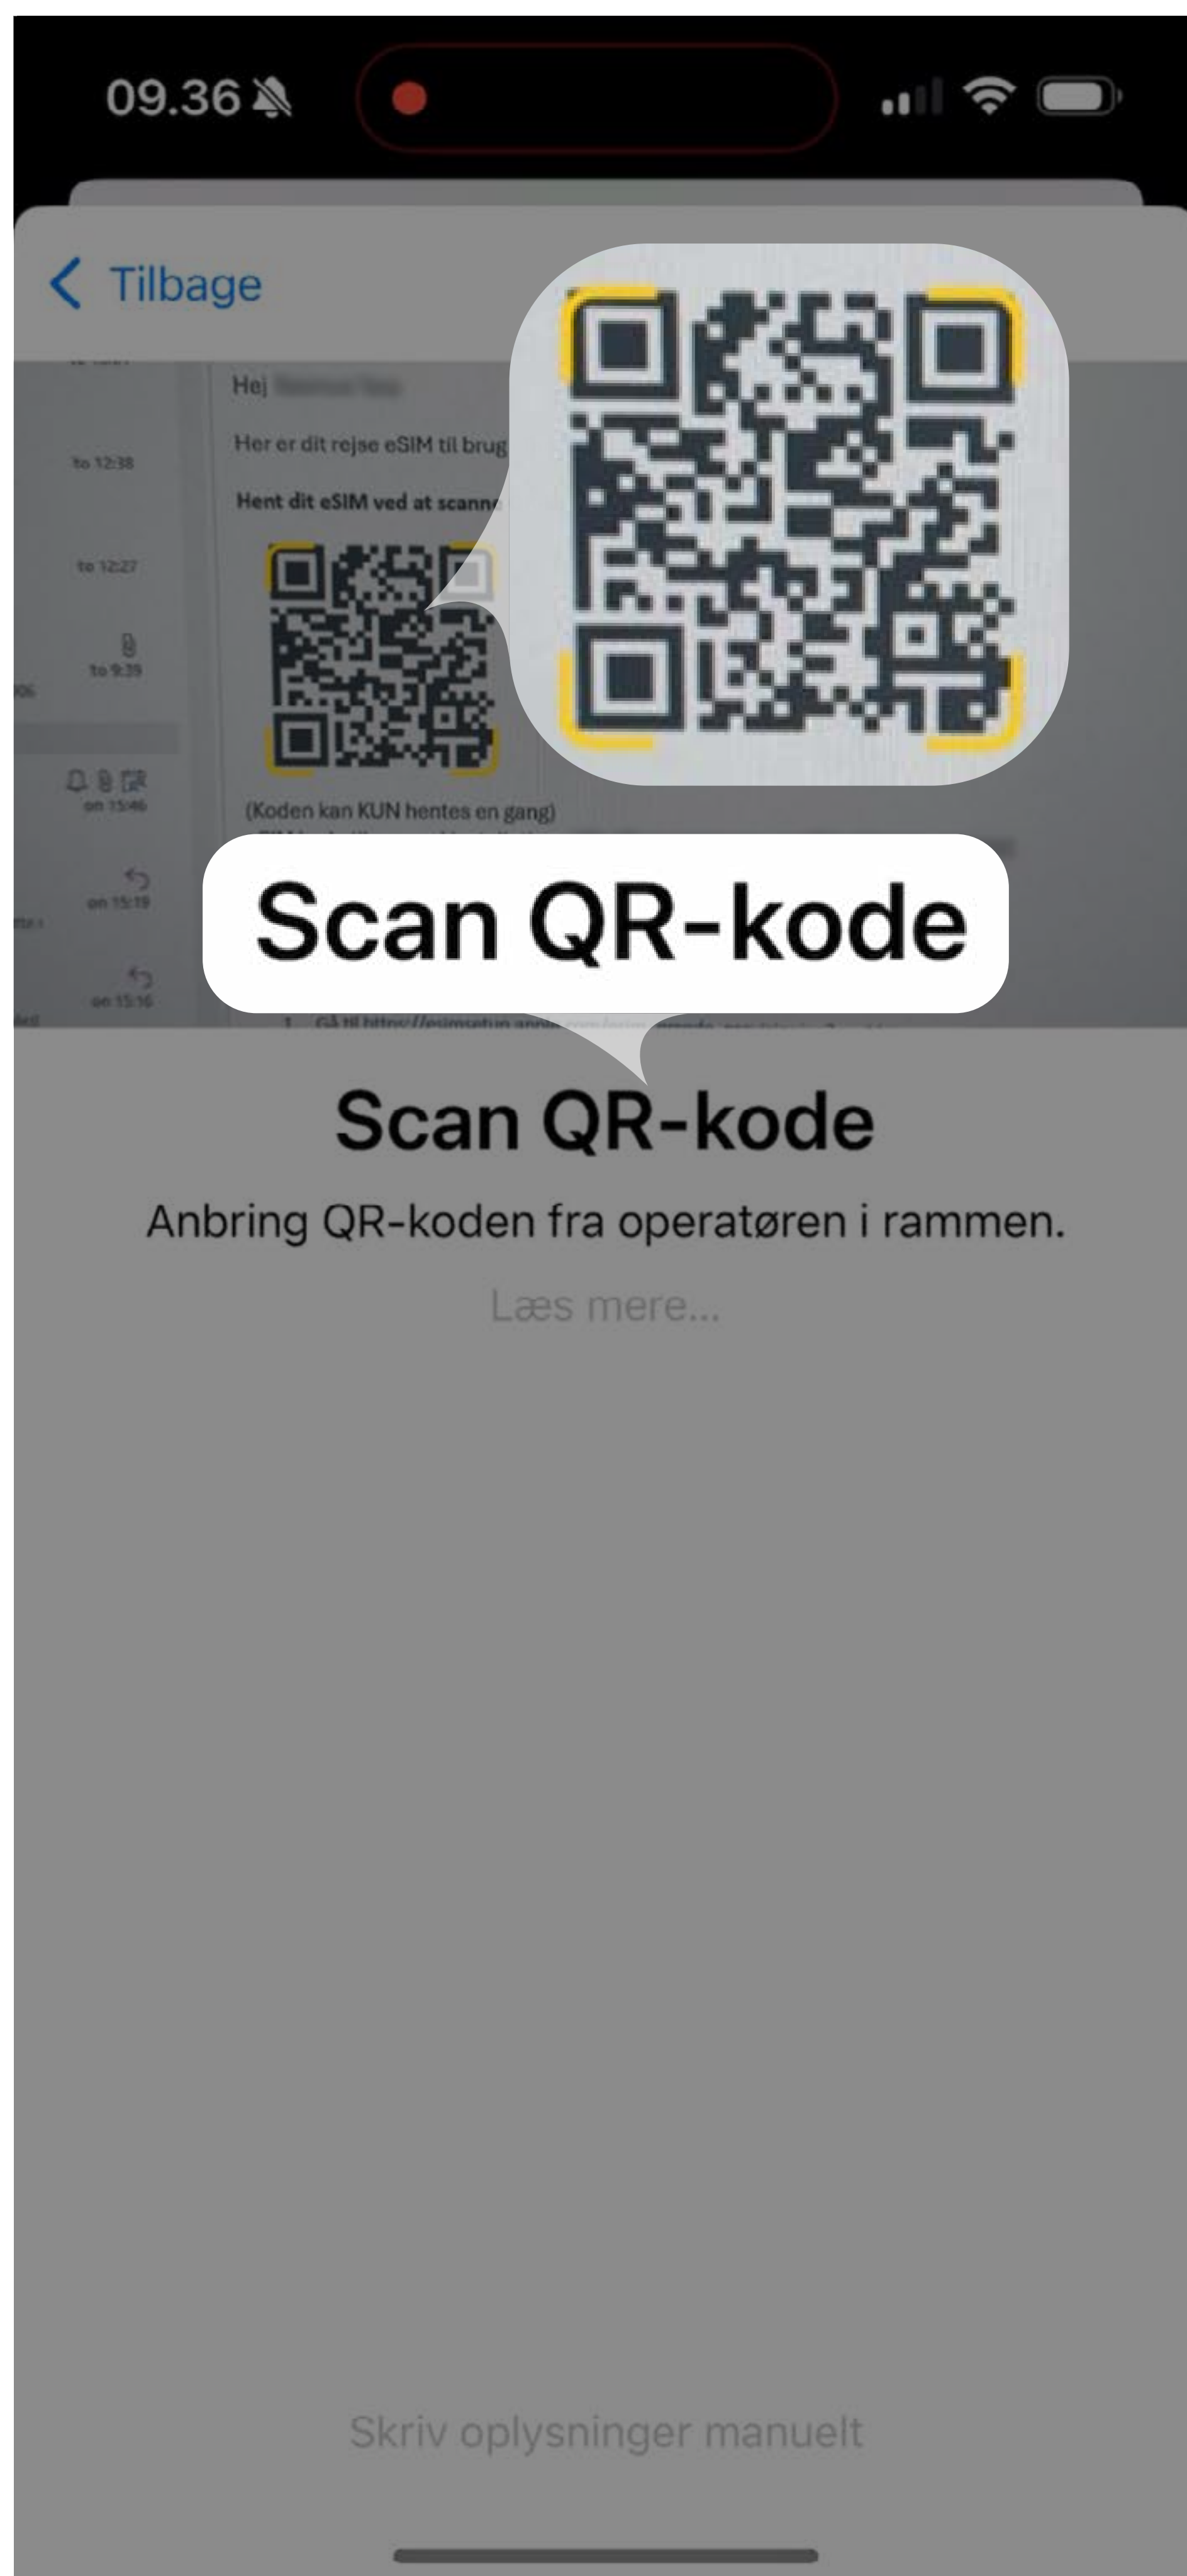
09.36

Tilbage

to 12:38

to 12:27

to 9:39

on 15:46

on 15:19

on 15:16

Hej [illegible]

Her er dit rejse eSIM til brug

Hent dit eSIM ved at scann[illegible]

(Koden kan KUN hentes en gang)

1. Gå til https://esimsetup.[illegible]

Scan QR-kode

Scan QR-kode

Anbring QR-koden fra operatøren i rammen.

Læs mere...

Skriv oplysninger manuelt